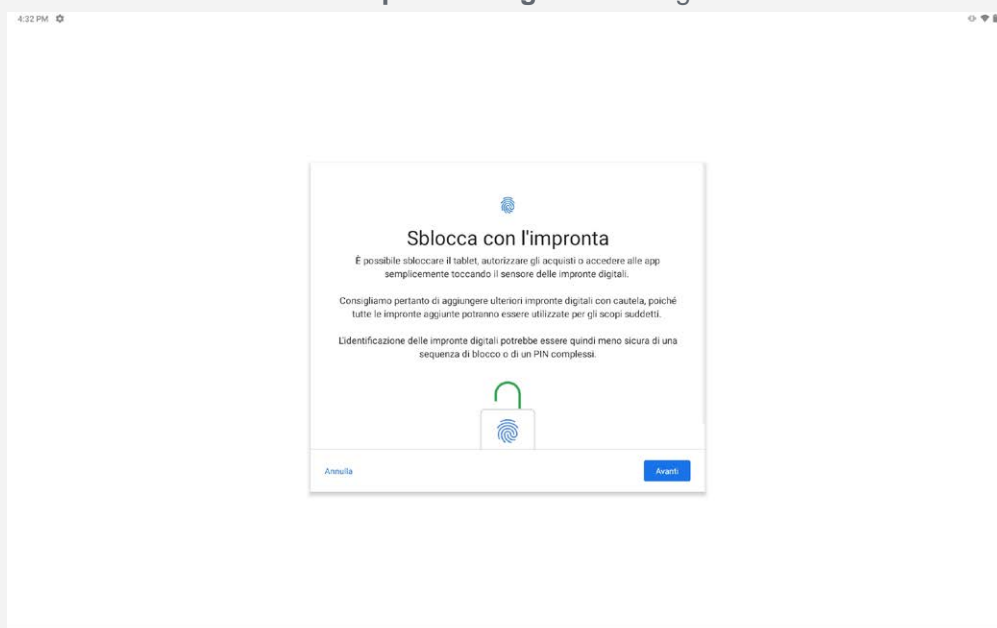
4:32 PM

Sblocca con l'impronta

È possibile sbloccare il tablet, autorizzare gli acquisti o accedere alle app semplicemente toccando il sensore delle impronte digitali.

Consigliamo pertanto di aggiungere ulteriori impronte digitali con cautela, poiché tutte le impronte aggiunte potranno essere utilizzate per gli scopi suddetti.

L'identificazione delle impronte digitali potrebbe essere quindi meno sicura di una sequenza di blocco o di un PIN complessi.

Annulla

Avanti